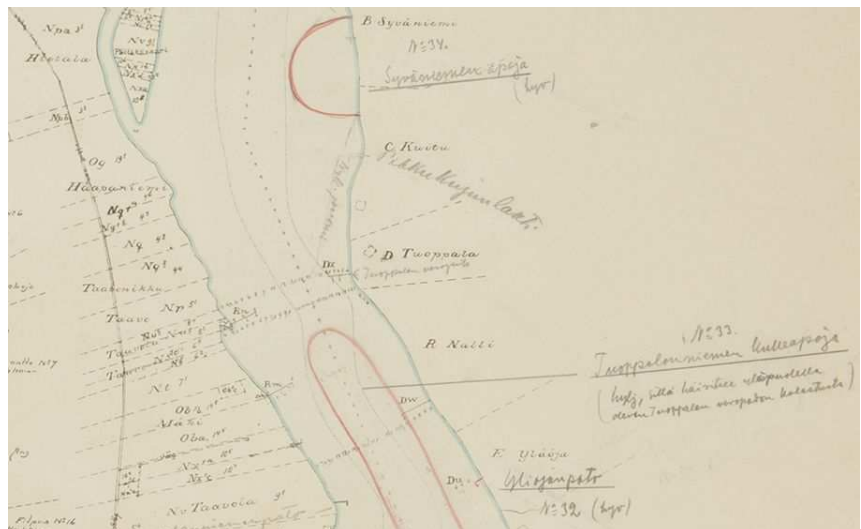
Npa 3'
Heinala
Na
Og 3'
Haapaniemi
Nq 4'
Nq 4'
Nq 4'
Taaranikka
Taave Np 5'
Nr 6'
Taavela
Ns 7'
Ob 4'
Matti
Oba
Nx
Nx
Nv Taavola 9'
B Syvaniemi
№ 34.
Syväniemen apaja
(hyv)
C Kuiva
Pikkukuijunlaatu
D Tuopaala
Tuoppalan vuoripato
Dz
R Nalli
№ 33.
Tuoppalonniemen kulleapaja
(hyv, sillä hairitsee yläpuolella
oleva Tuoppalan vuoripato kalastusta)
DW
E Ylaja
Dy
Ylisjanpato
№ 32 (hyv)